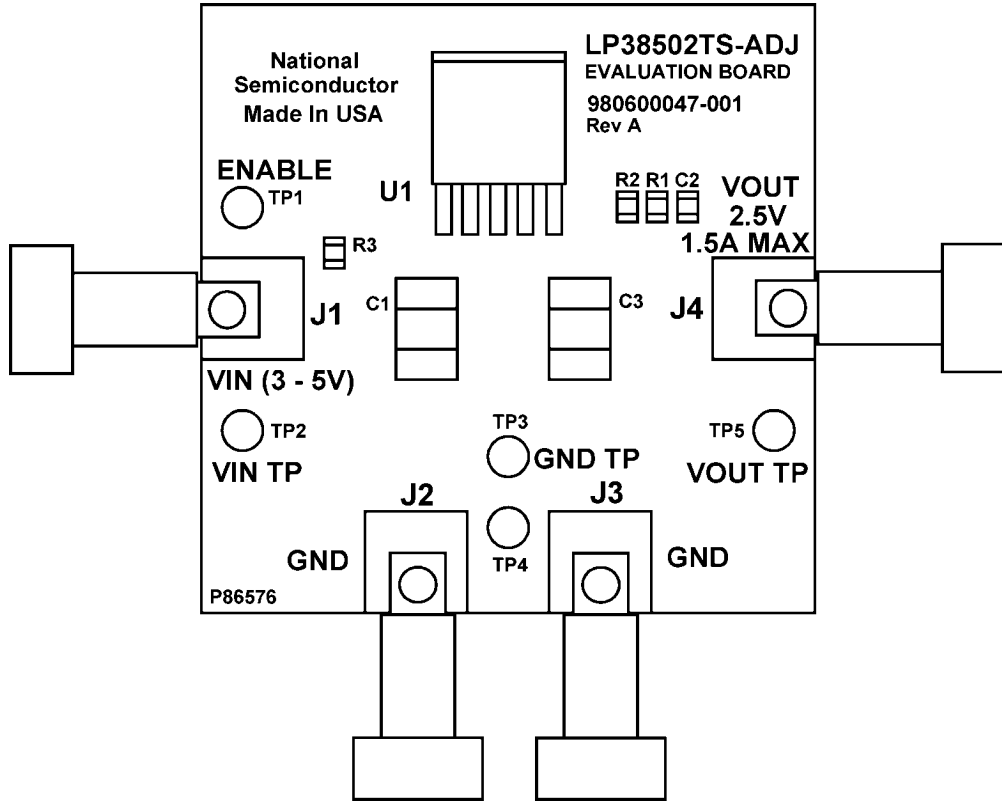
National Semiconductor Made In USA

LP38502TS-ADJ
EVALUATION BOARD
980600047-001
Rev A

ENABLE
TP1

U1

R2 R1 C2

VOUT
2.5V
1.5A MAX

R3

C1

C3

J1

J4

VIN (3 - 5V)

TP2
VIN TP

TP3
GND TP

TP5
VOUT TP

J2

J3

GND

TP4

GND

P86576